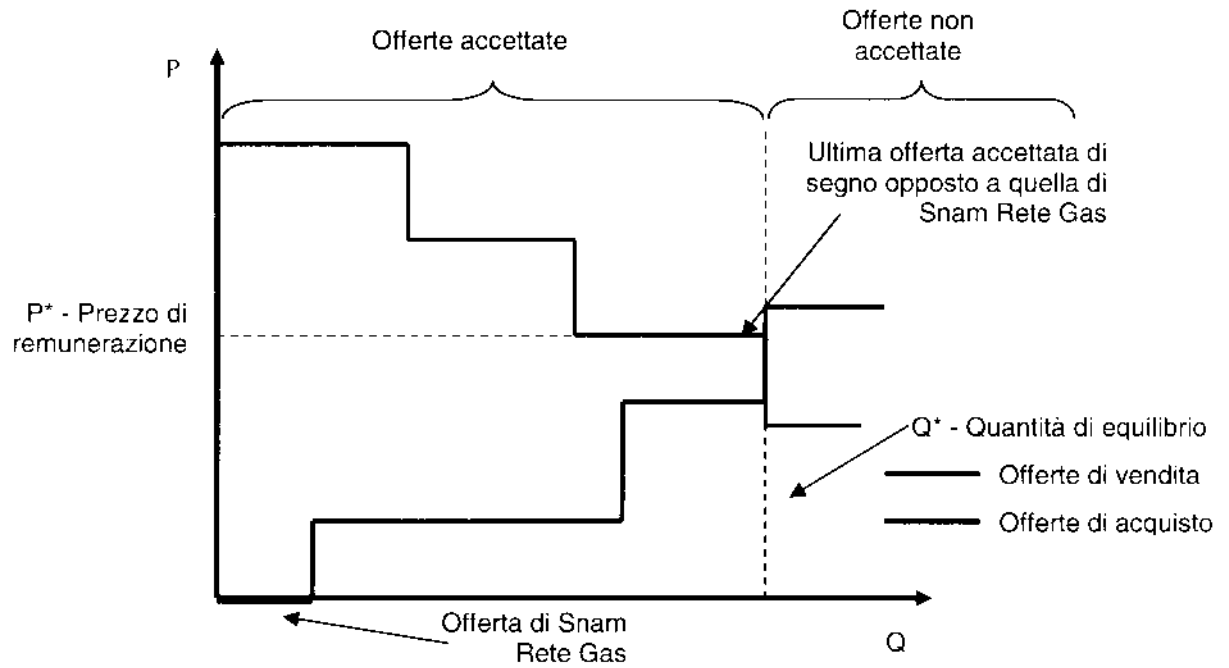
P

Offerte accettate

Offerte non accettate

Ultima offerta accettata di segno opposto a quella di Snam Rete Gas

P* - Prezzo di remunerazione

Q* - Quantità di equilibrio

Offerte di vendita

Offerte di acquisto

Offerta di Snam Rete Gas

Q